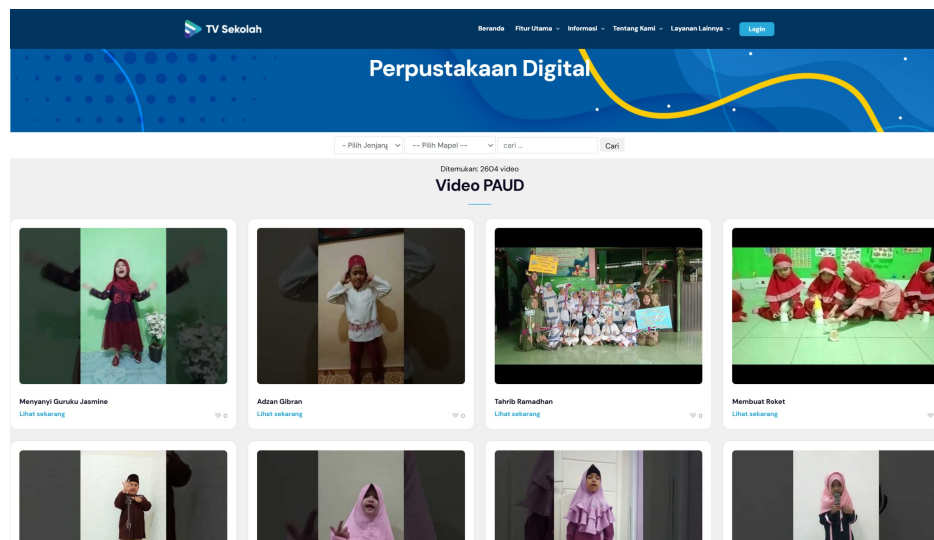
TV Sekolah

Beranda Fitur Utama Informasi Tentang Kami Layanan Lainnya Login

Perpustakaan Digital

-- Pilih Jenjang -- Pilih Mapel -- cari ... Cari

Ditemukan: 2604 video

Video PAUD

Menyanyi Guruku Jasmine
Lihat sekarang 0

Adzan Gibran
Lihat sekarang 0

Tahrib Ramadhan
Lihat sekarang 0

Membuat Roket
Lihat sekarang 0